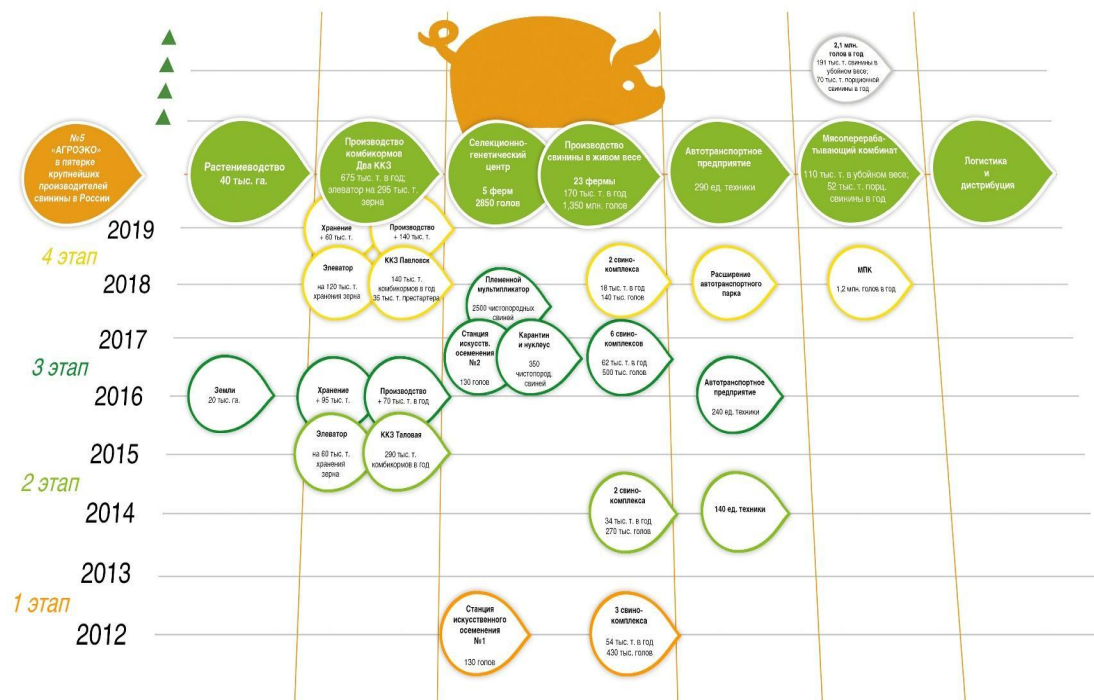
2,1 млн. голов в год
191 тыс. т. свинины в убойном весе;
70 тыс. т. порционной свинины в год

№5
«АГРОЭКО»
в пятерке крупнейших производителей свинины в России

Растениеводство
40 тыс. га.

Производство комбикормов
Два ККЗ
675 тыс. т. в год; элеватор на 295 тыс. т. зерна

Селекционно-генетический центр
5 ферм
2850 голов

Производство свинины в живом весе
23 фермы
170 тыс. т. в год
1,350 млн. голов

Автотранспортное предприятие
290 ед. техники

Мясоперерабатывающий комбинат
110 тыс. т. в убойном весе;
52 тыс. т. порц. свинины в год

Логистика и дистрибуция

2019

Хранение
+ 60 тыс. т.

Производство
+ 140 тыс. т.

4 этап

2018

Элеватор
на 120 тыс. т. хранения зерна

ККЗ Павловск
140 тыс. т. комбикормов в год
35 тыс. т. престартера

Племенной мультипликатор
2500 чистопородных свиней

2 свинокомплекса
18 тыс. т. в год
140 тыс. голов

Расширение автотранспортного парка

МПК
1,2 млн. голов в год

2017

Станция искусств. осеменения №2
130 голов

Карантин и нуклеус
350 чистопород. свиней

6 свинокомплексов
62 тыс. т. в год
500 тыс. голов

3 этап

2016

Земли
20 тыс. га.

Хранение
+ 95 тыс. т.

Производство
+ 70 тыс. т. в год

Автотранспортное предприятие
240 ед. техники

2015

Элеватор
на 60 тыс. т. хранения зерна

ККЗ Таловая
290 тыс. т. комбикормов в год

2 этап

2014

2 свинокомплекса
34 тыс. т. в год
270 тыс. голов

140 ед. техники

2013

1 этап

2012

Станция искусственного осеменения №1
130 голов

3 свинокомплекса
54 тыс. т. в год
430 тыс. голов